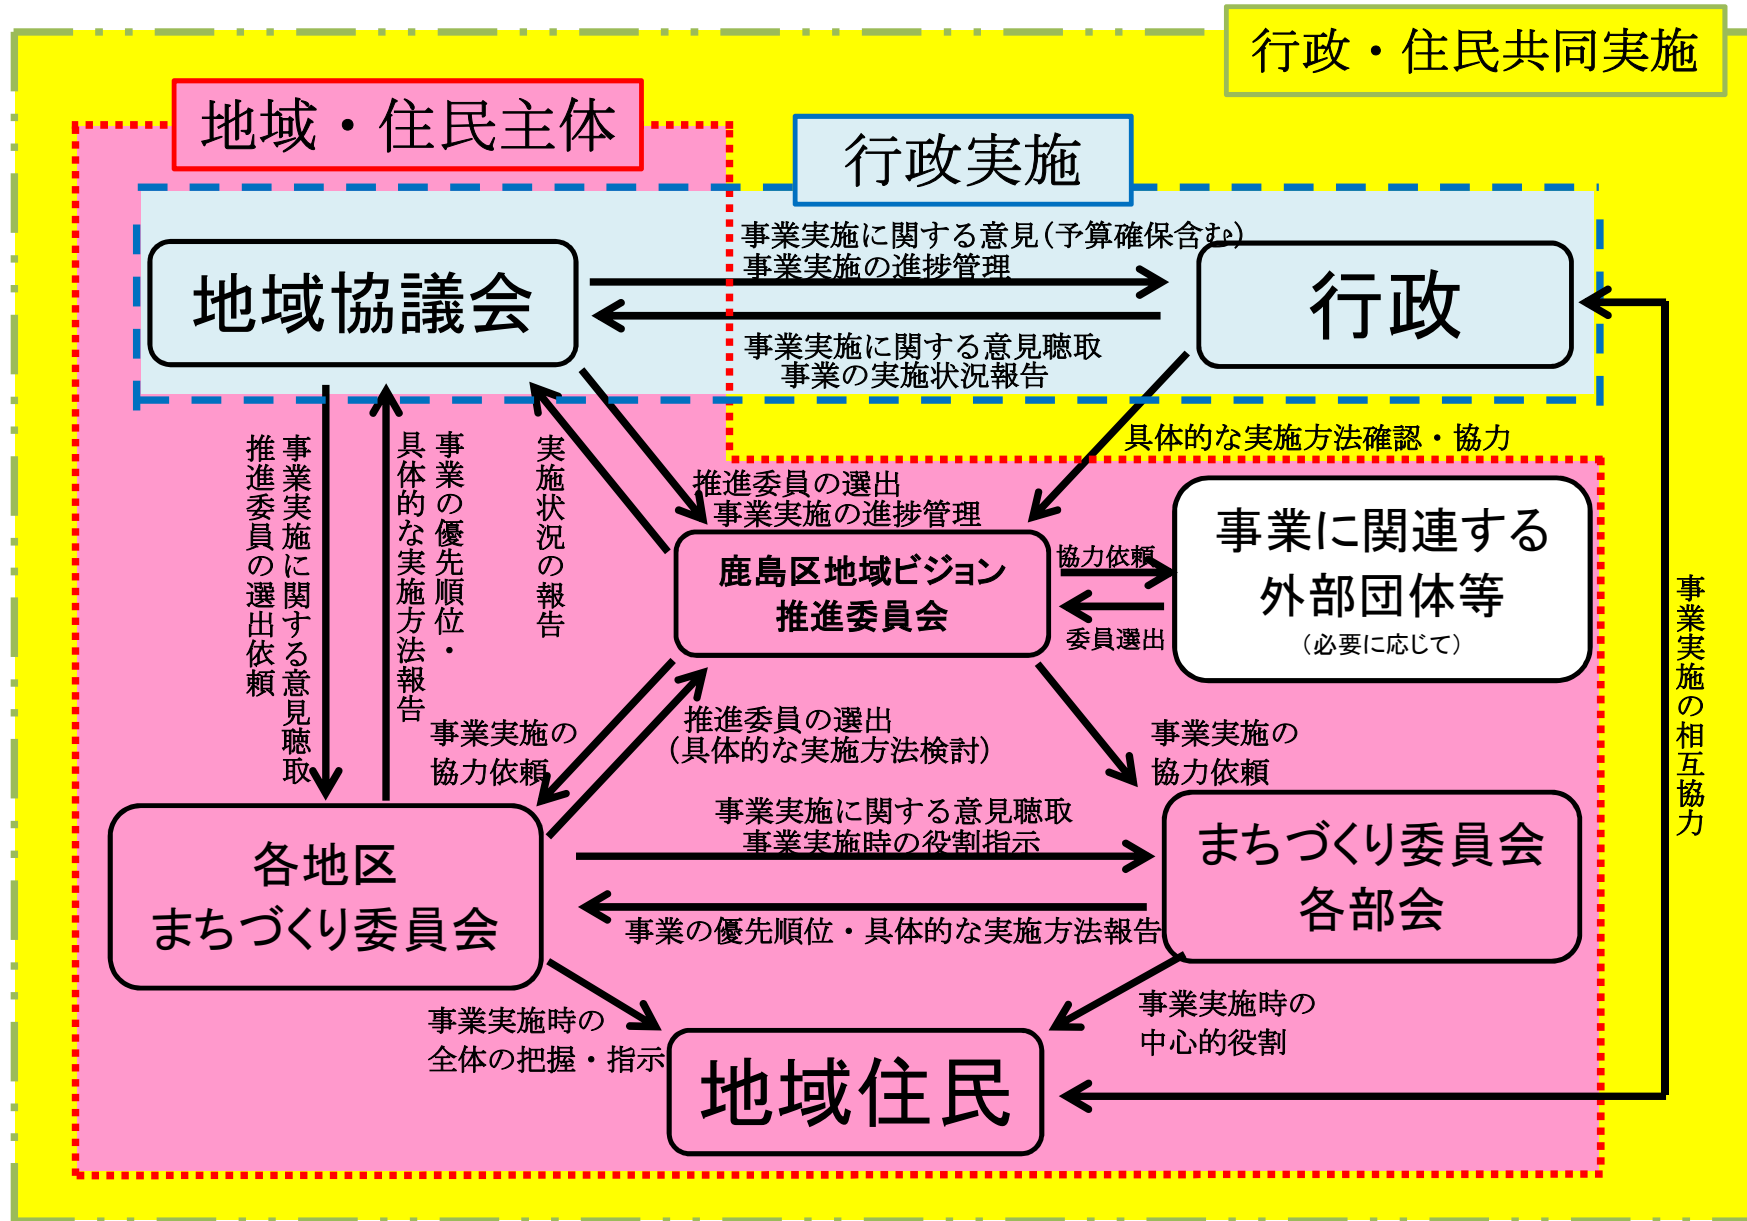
行政・住民共同実施

地域・住民主体

行政実施

地域協議会

事業実施に関する意見（予算確保含む）
事業実施の進捗管理

事業実施に関する意見聴取
事業の実施状況報告

行政

事業実施に関する意見聴取
推進委員の選出依頼

事業の優先順位・具体的な実施方法報告

実施状況の報告

具体的な実施方法確認・協力

推進委員の選出
事業実施の進捗管理

鹿島区地域ビジョン推進委員会

協力依頼

委員選出

事業に関連する外部団体等
（必要に応じて）

事業実施の相互協力

事業実施の協力依頼

推進委員の選出
（具体的な実施方法検討）

事業実施の協力依頼

各地区まちづくり委員会

事業実施に関する意見聴取
事業実施時の役割指示

事業の優先順位・具体的な実施方法報告

まちづくり委員会各部会

事業実施時の全体の把握・指示

地域住民

事業実施時の中心的役割